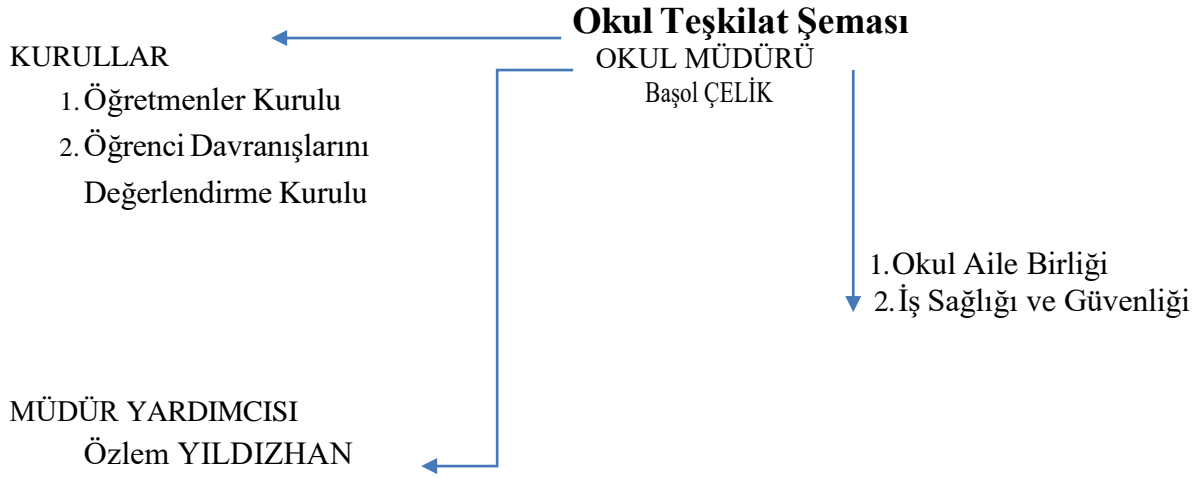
Okul Teşkilat Şeması

OKUL MÜDÜRÜ
Başol ÇELİK

KURULLAR
1. Öğretmenler Kurulu
2. Öğrenci Davranışlarını Değerlendirme Kurulu

1. Okul Aile Birliği
2. İş Sağlığı ve Güvenliği

MÜDÜR YARDIMCISI
Özlem YILDIZHAN